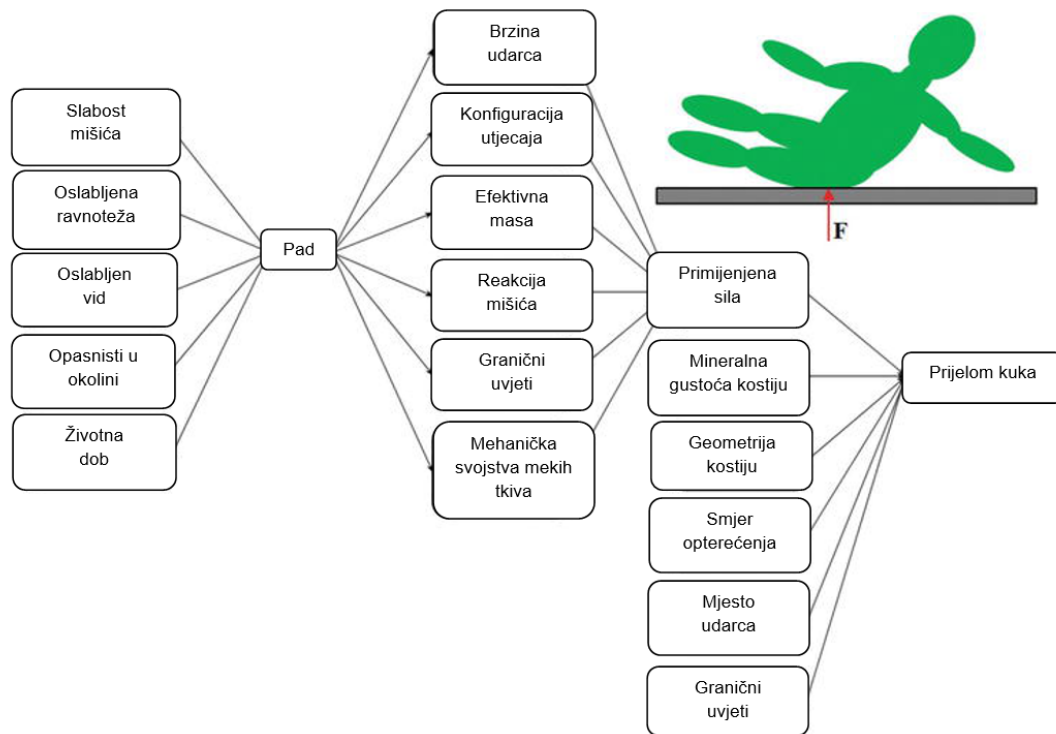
Slabost mišića

Oslabljena ravnoteža

Oslabljen vid

Opasnisti u okolini

Životna dob

Pad

Brzina udarca

Konfiguracija utjecaja

Efektivna masa

Reakcija mišića

Granični uvjeti

Mehanička svojstva mekih tkiva

F

Primijenjena sila

Mineralna gustoća kostiju

Geometrija kostiju

Smjer opterećenja

Mjesto udarca

Granični uvjeti

Prijelom kuka